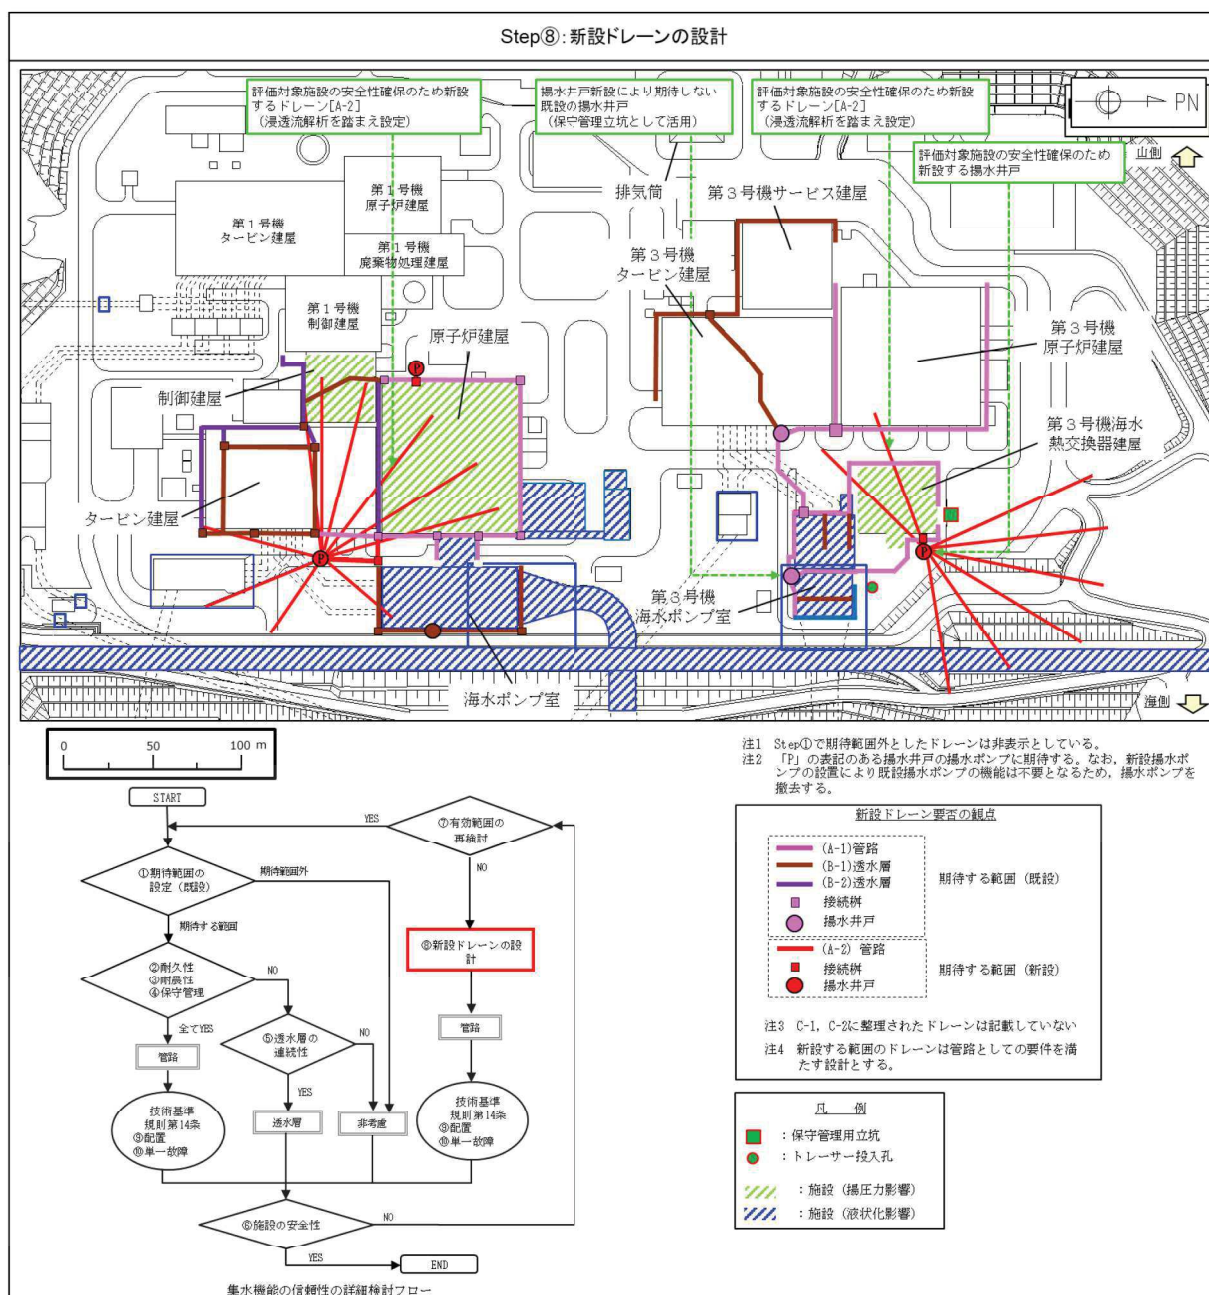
Step⑧：新設ドレーンの設計

評価対象施設の安全性確保のため新設するドレーン[A-2]
（浸透流解析を踏まえ設定）

揚水井戸新設により期待しない既設の揚水井戸
（保守管理立坑として活用）

評価対象施設の安全性確保のため新設するドレーン[A-2]
（浸透流解析を踏まえ設定）

PN

評価対象施設の安全性確保のため新設する揚水井戸

山側

第１号機
原子炉建屋

第１号機
タービン建屋

第１号機
廃棄物処理建屋

排気筒

第３号機サービス建屋

第３号機
タービン建屋

第１号機
制御建屋

原子炉建屋

第３号機
原子炉建屋

制御建屋

第３号機海水
熱交換器建屋

タービン建屋

第３号機
海水ポンプ室

海水ポンプ室

海側

0　50　100 m

注1　Step①で期待範囲外としたドレーンは非表示としている。
注2　「P」の表記のある揚水井戸の揚水ポンプに期待する。なお，新設揚水ポンプの設置により既設揚水ポンプの機能は不要となるため，揚水ポンプを撤去する。

新設ドレーン要否の観点

(A-1)管路
(B-1)透水層
(B-2)透水層
接続桝
揚水井戸
期待する範囲（既設）

(A-2) 管路
接続桝
揚水井戸
期待する範囲（新設）

注3　C-1，C-2に整理されたドレーンは記載していない
注4　新設する範囲のドレーンは管路としての要件を満たす設計とする。

凡　例
：保守管理用立坑
：トレーサー投入孔
：施設（揚圧力影響）
：施設（液状化影響）

START
YES
⑦有効範囲の再検討
①期待範囲の設定（既設）
期待範囲外
NO
期待する範囲
⑧新設ドレーンの設計
②耐久性
③耐震性
④保守管理
NO
全てYES
⑤透水層の連続性
NO
管路
管路
YES
技術基準
規則第14条
⑨配置
⑩単一故障
透水層
非考慮
技術基準
規則第14条
⑨配置
⑩単一故障
⑥施設の安全性
NO
YES
END

集水機能の信頼性の詳細検討フロー